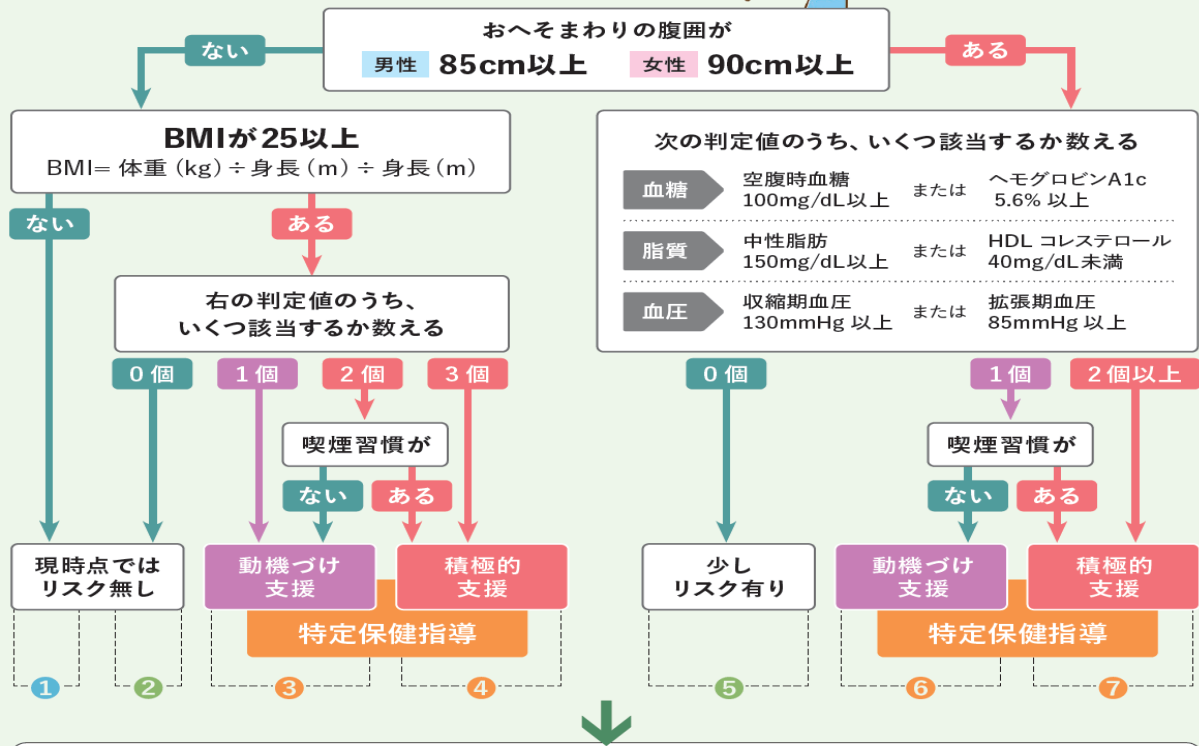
おへそまわりの腹囲が
男性 85cm以上　女性 90cm以上

ない

ある

BMIが25以上
BMI= 体重（kg）÷身長（m）÷身長（m）

ない

ある

右の判定値のうち、
いくつ該当するか数える

0個　1個　2個　3個

喫煙習慣が

ない　ある

現時点では
リスク無し

動機づけ
支援

積極的
支援

特定保健指導

① ② ③ ④

次の判定値のうち、いくつ該当するか数える

| | | | |
|---|---|---|---|
| 血糖 | 空腹時血糖 100mg/dL以上 | または | ヘモグロビンA1c 5.6% 以上 |
| 脂質 | 中性脂肪 150mg/dL以上 | または | HDL コレステロール 40mg/dL未満 |
| 血圧 | 収縮期血圧 130mmHg 以上 | または | 拡張期血圧 85mmHg 以上 |

0個　1個　2個以上

喫煙習慣が

ない　ある

少し
リスク有り

動機づけ
支援

積極的
支援

特定保健指導

⑤ ⑥ ⑦